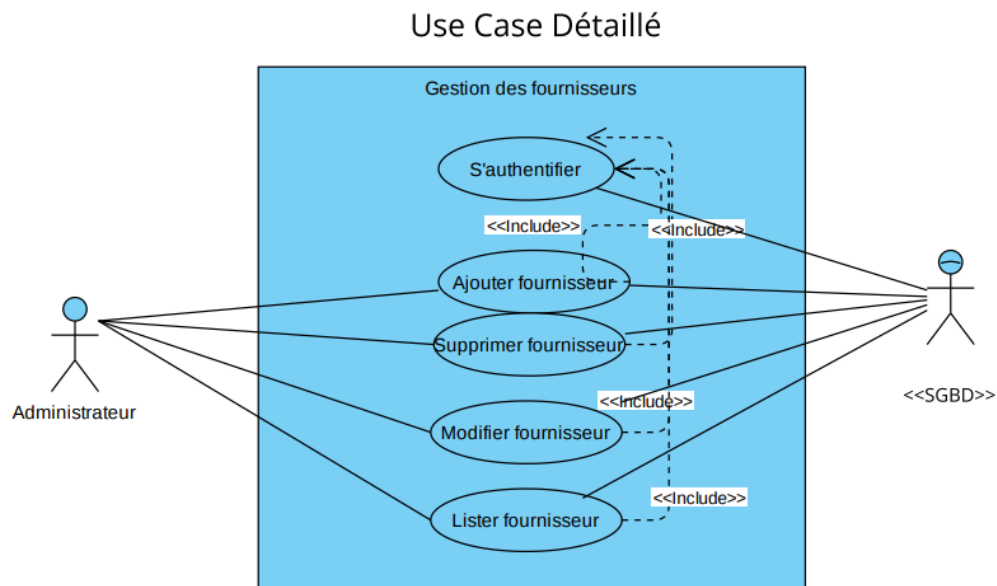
Use Case Détaillé

Gestion des fournisseurs

S'authentifier

<<Include>>

<<Include>>

Ajouter fournisseur

Supprimer fournisseur

<<Include>>

Modifier fournisseur

<<Include>>

Lister fournisseur

Administrateur

<<SGBD>>